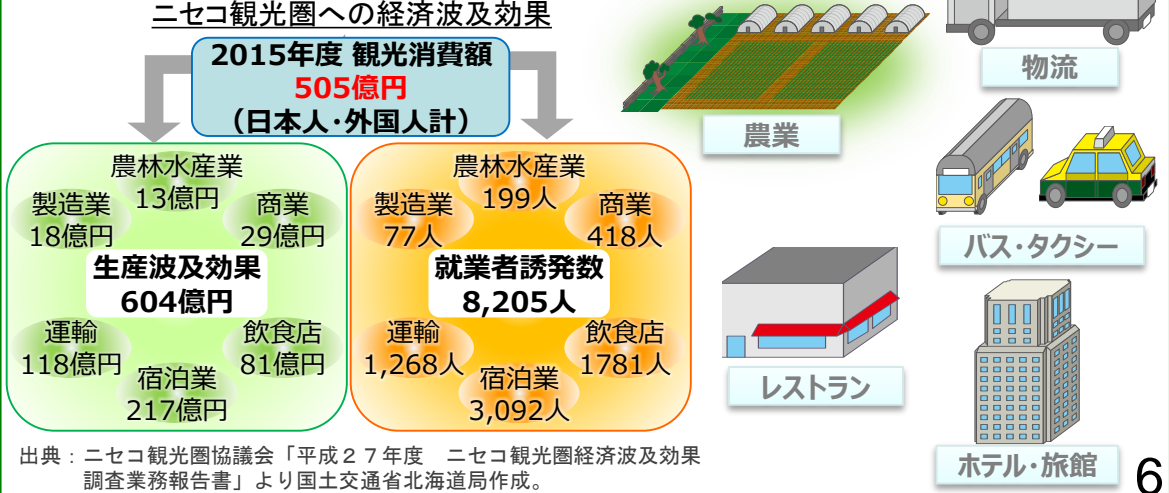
ニセコ観光圏への経済波及効果

2015年度 観光消費額
505億円
（日本人・外国人計）

農林水産業
13億円
製造業
18億円
商業
29億円
生産波及効果
604億円
運輸
118億円
飲食店
81億円
宿泊業
217億円

農林水産業
199人
製造業
77人
商業
418人
就業者誘発数
8,205人
運輸
1,268人
飲食店
1781人
宿泊業
3,092人

出典：ニセコ観光圏協議会「平成２７年度　ニセコ観光圏経済波及効果調査業務報告書」より国土交通省北海道局作成。

農業
物流
バス・タクシー
レストラン
ホテル・旅館

6